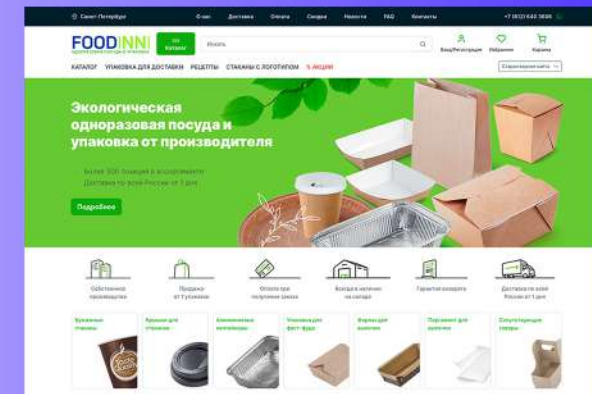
Санкт-Петербург О нас Доставка Оплата Скидки Новости FAQ Контакты +7 (812) 640 3630

FOODINN Каталог Искать Вход/Регистрация Избранное Корзина

КАТАЛОГ УПАКОВКА ДЛЯ ДОСТАВКИ РЕЦЕПТЫ СТАКАНЫ С ЛОГОТИПОМ % АКЦИИ

Экологическая одноразовая посуда и упаковка от производителя

Более 300 позиций в ассортименте
Доставка по всей России от 1 дня

Подробнее

Собственное производство
Продажа от 1 упаковки
Оплата при получении заказа
Всегда в наличии на складе
Гарантия возврата
Доставка по всей России от 1 дня

Бумажные стаканы
Крышки для стаканов
Алюминиевые контейнеры
Упаковка для фаст-фуда
Формы для выпечки
Пергамент для выпечки
Сопутствующие товары